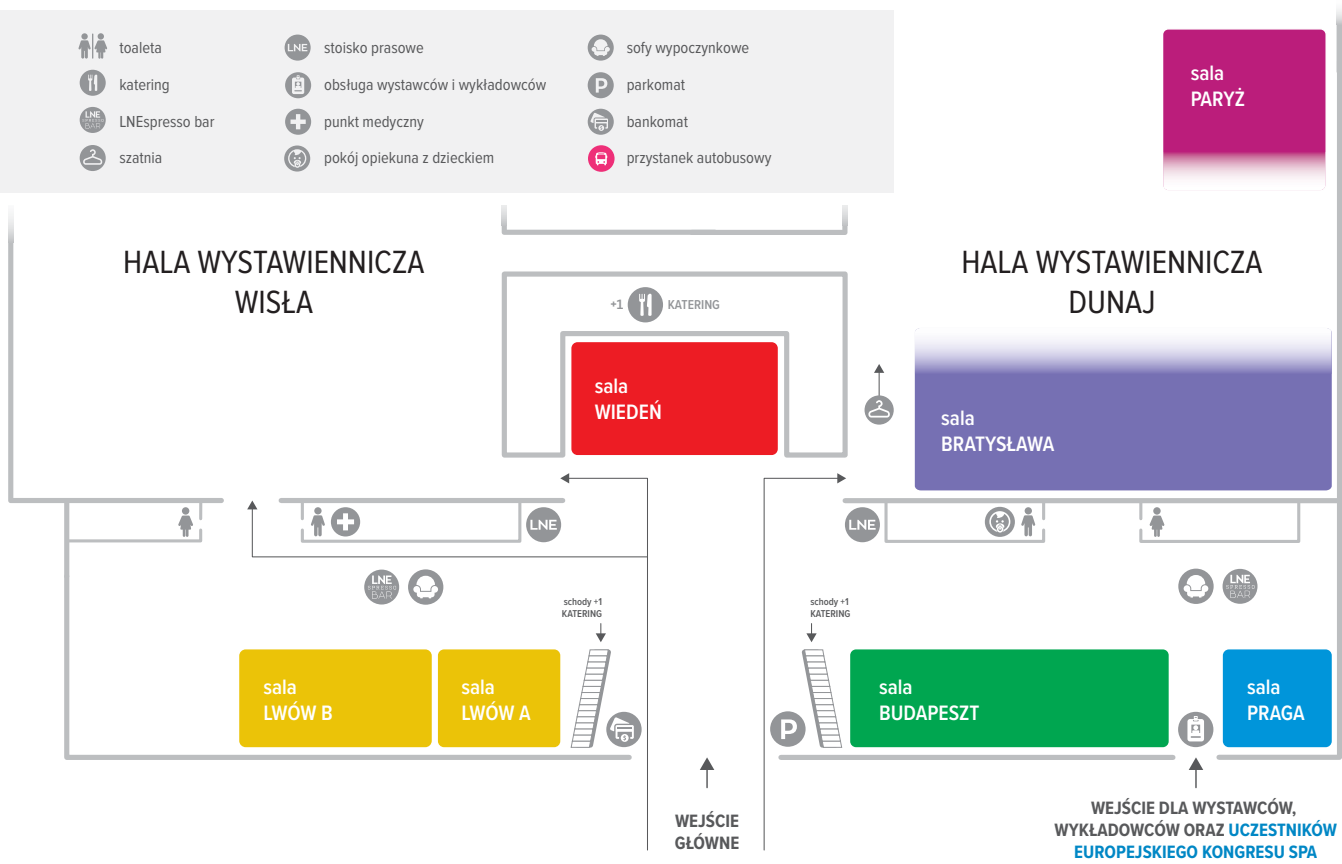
toaleta
katering
LNEspresso bar
szatnia
stoisko prasowe
obsługa wystawców i wykładowców
punkt medyczny
pokój opiekuna z dzieckiem
sofy wypoczynkowe
parkomat
bankomat
przystanek autobusowy

sala
PARYŻ

HALA WYSTAWIENNICZA
WISŁA

+1 KATERING

sala
WIEDEŃ

HALA WYSTAWIENNICZA
DUNAJ

sala
BRATYSŁAWA

LNE

LNE

LNE ESPRESSO BAR

LNE ESPRESSO BAR

schody +1
KATERING

schody +1
KATERING

sala
LWÓW B

sala
LWÓW A

sala
BUDAPESZT

sala
PRAGA

WEJŚCIE
GŁÓWNE

WEJŚCIE DLA WYSTAWCÓW, WYKŁADOWCÓW ORAZ UCZESTNIKÓW EUROPEJSKIEGO KONGRESU SPA